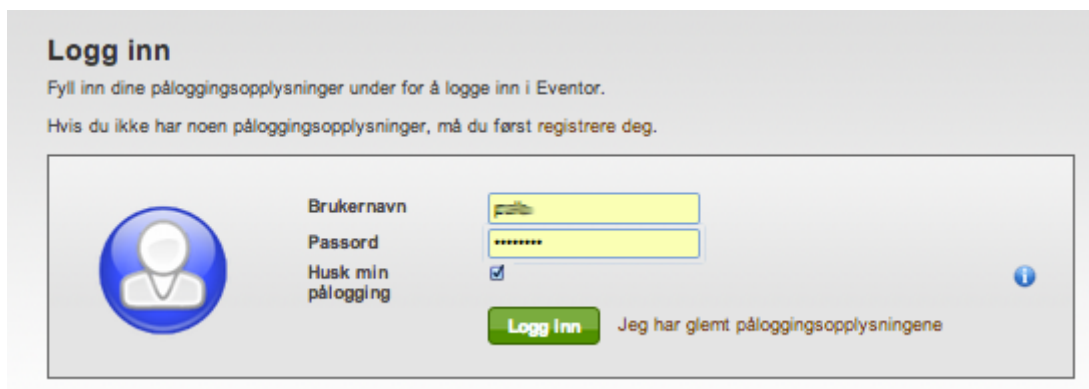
Logg inn

Fyll inn dine påloggingsopplysninger under for å logge inn i Eventor.

Hvis du ikke har noen påloggingsopplysninger, må du først registrere deg.

Brukernavn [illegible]

Passord •••••••••

Husk min pålogging

Logg inn

Jeg har glemt påloggingsopplysningene